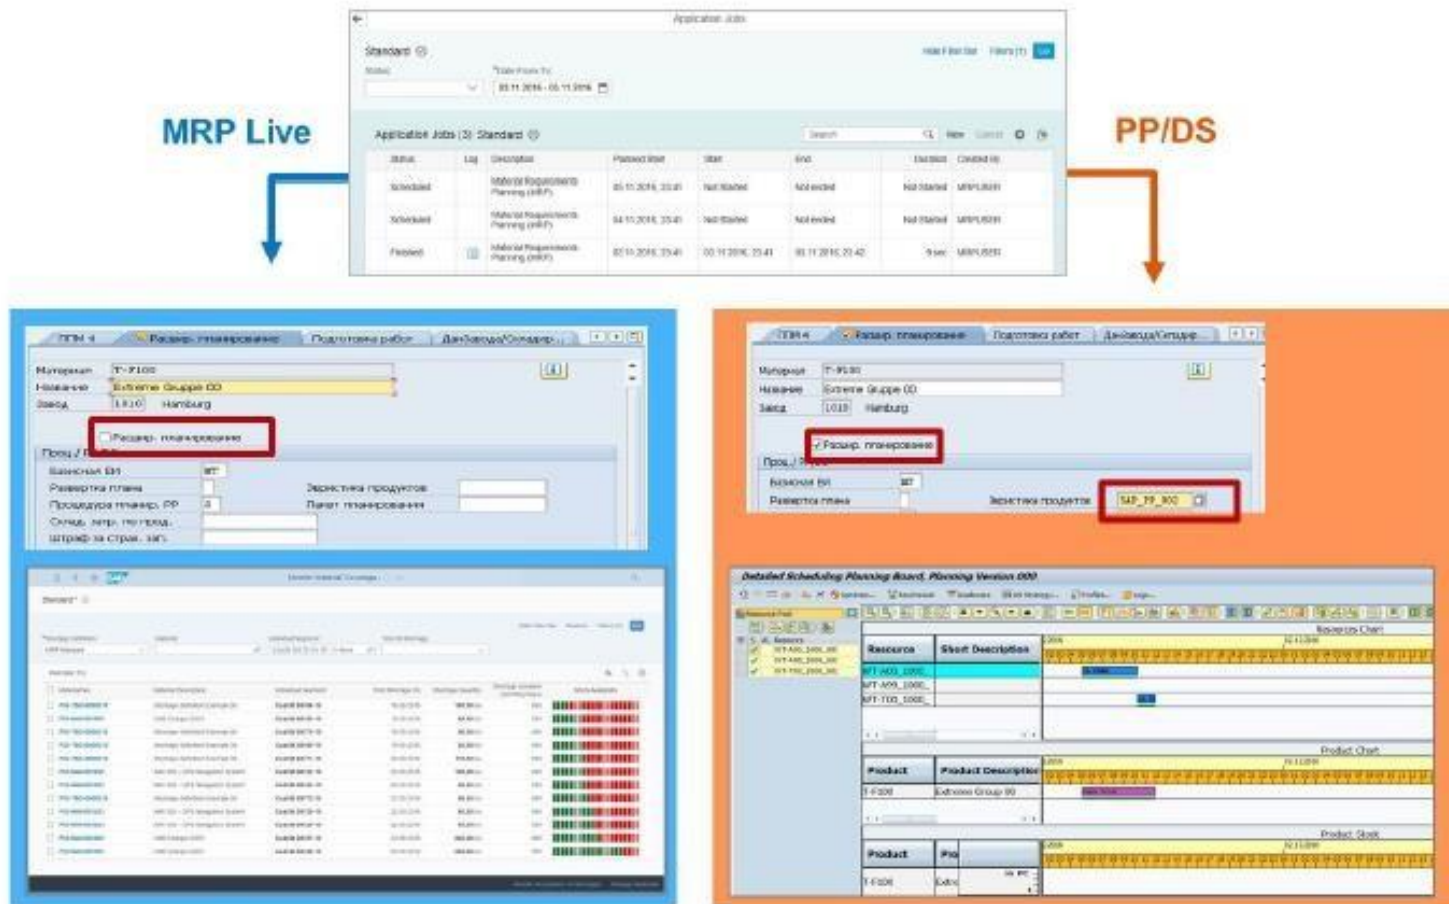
Application Jobs

Standard

Status

*Date From To

03.11.2016 - 05.11.2016

Hide Filter Bar   Filters (1)   Go

MRP Live

PP/DS

Application Jobs (3) Standard

Search

New

| Status | Log | Description | Planned Start | Start | End | Duration | Created By |
|---|---|---|---|---|---|---|---|
| Scheduled | | Material Requirements Planning (MRP) | 05.11.2016, 23:41 | Not Started | Not ended | Not Started | MRPUSER |
| Scheduled | | Material Requirements Planning (MRP) | 04.11.2016, 23:41 | Not Started | Not ended | Not Started | MRPUSER |
| Finished | | Material Requirements Planning (MRP) | 03.11.2016, 23:41 | 03.11.2016, 23:41 | 03.11.2016, 23:42 | 9 sec | MRPUSER |

ПТМ 4   Расшир. планирование   Подготовка работ   ДанЗавода/Складир.

Материал T-F100
Название Extreme Gruppe OO
Завод 1010 Hamburg

Расшир. планирование

Проц./ П

Базисная ЕИ ШТ
Развертка плана
Процедура планир. PP 3
Склад. затр. по прод.
Штраф за страх. зап.

Эвристика продуктов
Пакет планирования

ПТМ 4   Расшир. планирование   Подготовка работ   ДанЗавода/Складир.

Материал T-F100
Название Extreme Gruppe OO
Завод 1010 Hamburg

Расшир. планирование

Проц./

Базисная ЕИ ШТ
Развертка плана

Эвристика продуктов SAP_PP_002

Monitor Material Coverage

Standard

Detailed Scheduling Planning Board, Planning Version 000

Resource Chart

| Resource | Short Description |
|---|---|
| WT-A00_1000_ | |
| WT-A05_1000_ | |
| WT-T00_1000_ | |

Product Chart

| Product | Product Description |
|---|---|
| T-F100 | Extreme Group 00 |

Product Stock

| Product | Pro |
|---|---|
| T-F100 | Extre |